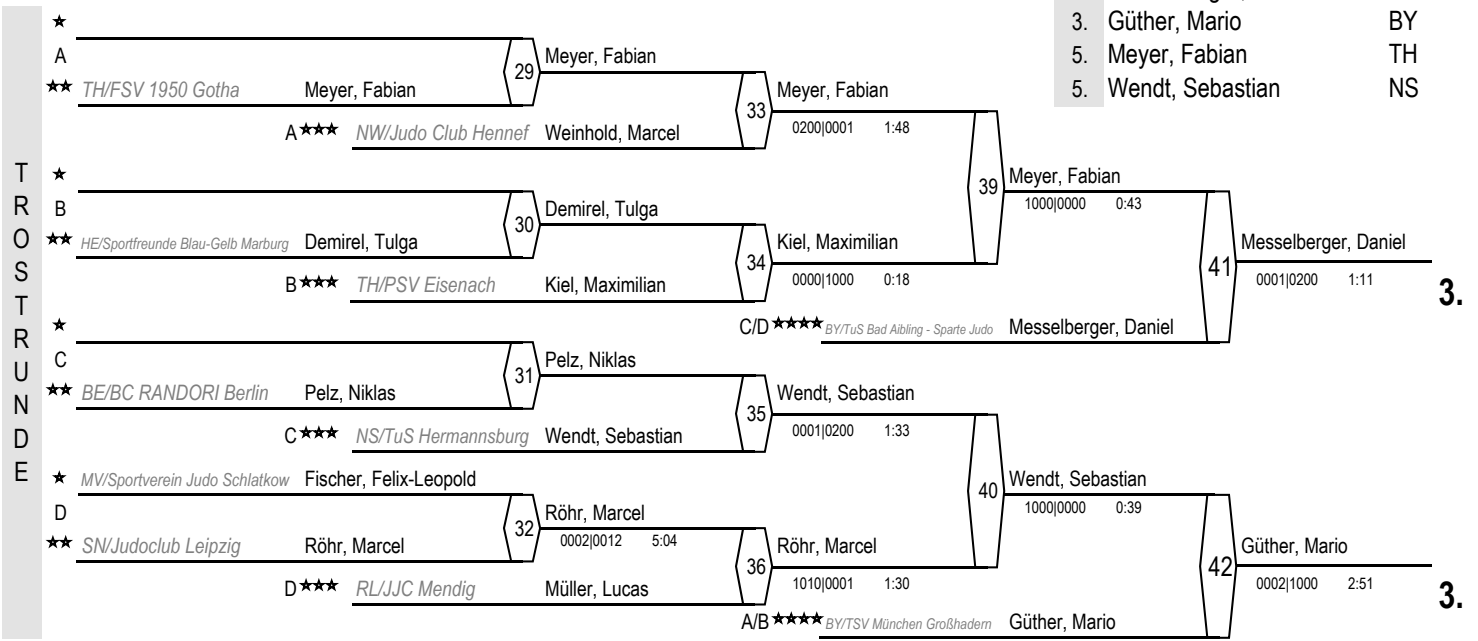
| 3. | Güther, Mario | BY |
|---|---|---|
| 5. | Meyer, Fabian | TH |
| 5. | Wendt, Sebastian | NS |

TROSTRUNDE

★
A
★★ TH/FSV 1950 Gotha Meyer, Fabian
A★★★ NW/Judo Club Hennef Weinhold, Marcel
29 Meyer, Fabian
33 Meyer, Fabian
0200|0001 1:48

★
B
★★ HE/Sportfreunde Blau-Gelb Marburg Demirel, Tulga
B★★★ TH/PSV Eisenach Kiel, Maximilian
30 Demirel, Tulga
34 Kiel, Maximilian
0000|1000 0:18

39 Meyer, Fabian
1000|0000 0:43

C/D★★★★ BY/TuS Bad Aibling - Sparte Judo Messelberger, Daniel
41 Messelberger, Daniel
0001|0200 1:11
3.

★
C
★★ BE/BC RANDORI Berlin Pelz, Niklas
C★★★ NS/TuS Hermannsburg Wendt, Sebastian
31 Pelz, Niklas
35 Wendt, Sebastian
0001|0200 1:33

★ MV/Sportverein Judo Schlatkow Fischer, Felix-Leopold
D
★★ SN/Judoclub Leipzig Röhr, Marcel
D★★★ RL/JJC Mendig Müller, Lucas
32 Röhr, Marcel
0002|0012 5:04
36 Röhr, Marcel
1010|0001 1:30

40 Wendt, Sebastian
1000|0000 0:39

A/B★★★★ BY/TSV München Großhadern Güther, Mario
42 Güther, Mario
0002|1000 2:51
3.